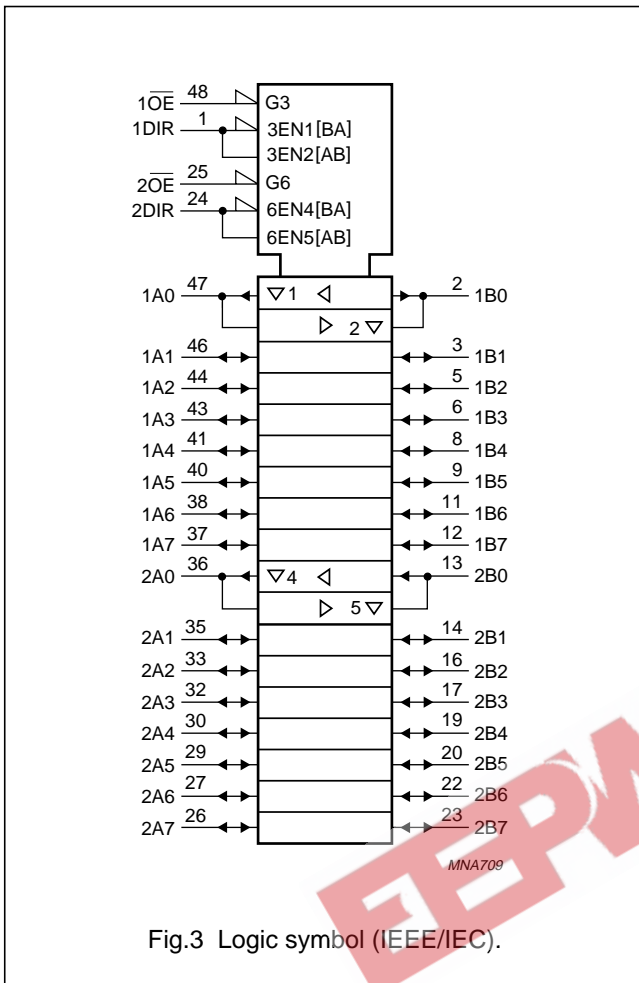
1$\overline{OE}$ 48
1DIR 1
2$\overline{OE}$ 25
2DIR 24
G3
3EN1[BA]
3EN2[AB]
G6
6EN4[BA]
6EN5[AB]

1A0 47
▽1 ◁
▷ 2▽
2 1B0
1A1 46
3 1B1
1A2 44
5 1B2
1A3 43
6 1B3
1A4 41
8 1B4
1A5 40
9 1B5
1A6 38
11 1B6
1A7 37
12 1B7
2A0 36
▽4 ◁
▷ 5▽
13 2B0
2A1 35
14 2B1
2A2 33
16 2B2
2A3 32
17 2B3
2A4 30
19 2B4
2A5 29
20 2B5
2A6 27
22 2B6
2A7 26
23 2B7

MNA709

Fig.3 Logic symbol (IEEE/IEC).

EEPW